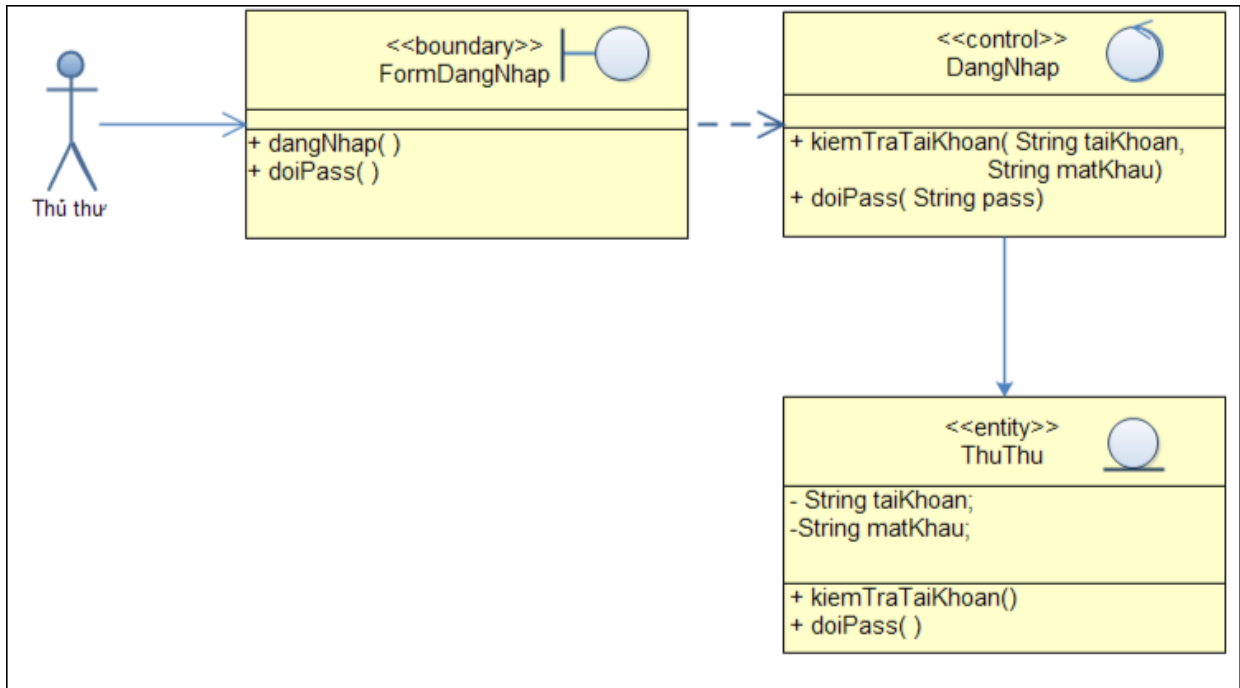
Thủ thư

<<boundary>>
FormDangNhap

+ dangNhap( )
+ doiPass( )

<<control>>
DangNhap

+ kiemTraTaiKhoan( String taiKhoan, String matKhau)
+ doiPass( String pass)

<<entity>>
ThuThu

- String taiKhoan;
-String matKhau;

+ kiemTraTaiKhoan()
+ doiPass( )